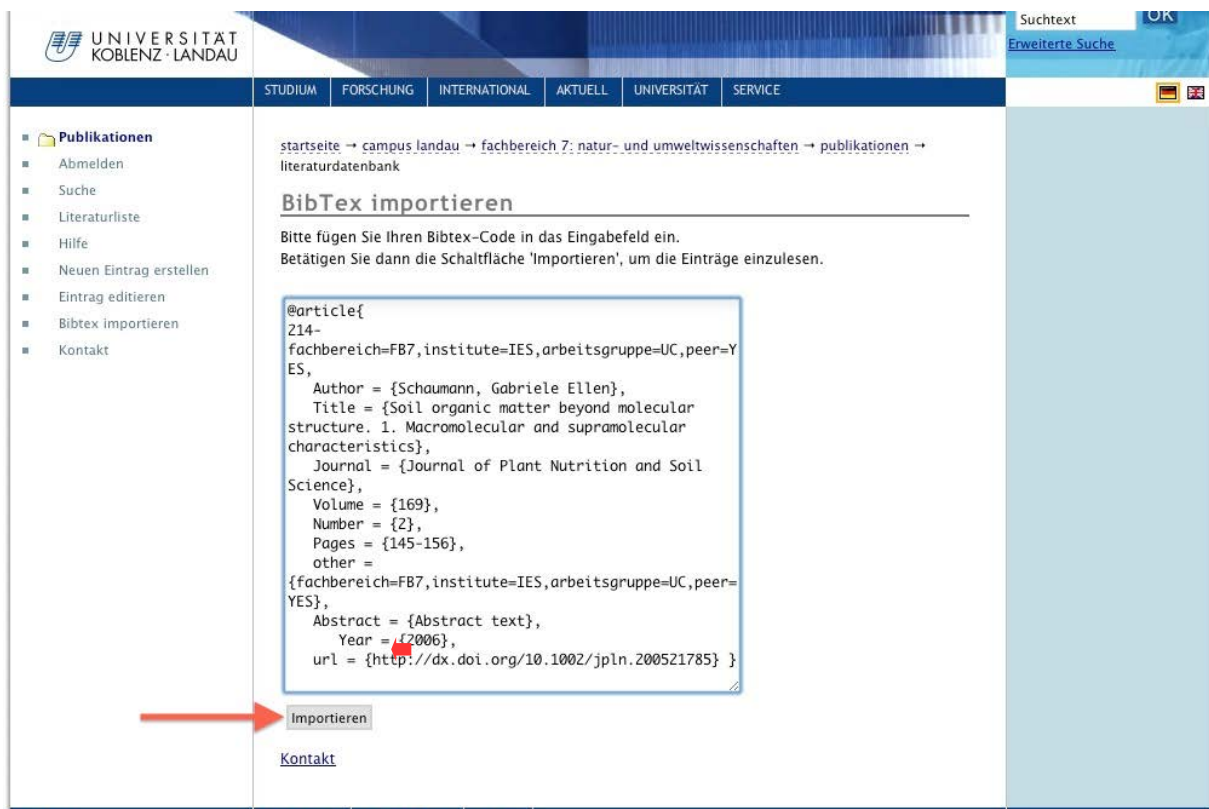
UNIVERSITÄT KOBLENZ · LANDAU

Suchtext OK
Erweiterte Suche

STUDIUM | FORSCHUNG | INTERNATIONAL | AKTUELL | UNIVERSITÄT | SERVICE

Publikationen
Abmelden
Suche
Literaturliste
Hilfe
Neuen Eintrag erstellen
Eintrag editieren
Bibtex importieren
Kontakt

startseite → campus landau → fachbereich 7: natur- und umweltwissenschaften → publikationen → literaturdatenbank

BibTex importieren

Bitte fügen Sie Ihren Bibtex-Code in das Eingabefeld ein.
Betätigen Sie dann die Schaltfläche 'Importieren', um die Einträge einzulesen.

@article{
214-
fachbereich=FB7,institute=IES,arbeitsgruppe=UC,peer=YES,
Author = {Schaumann, Gabriele Ellen},
Title = {Soil organic matter beyond molecular structure. 1. Macromolecular and supramolecular characteristics},
Journal = {Journal of Plant Nutrition and Soil Science},
Volume = {169},
Number = {2},
Pages = {145-156},
other =
{fachbereich=FB7,institute=IES,arbeitsgruppe=UC,peer=YES},
Abstract = {Abstract text},
Year = {2006},
url = {http://dx.doi.org/10.1002/jpln.200521785} }

Importieren

Kontakt